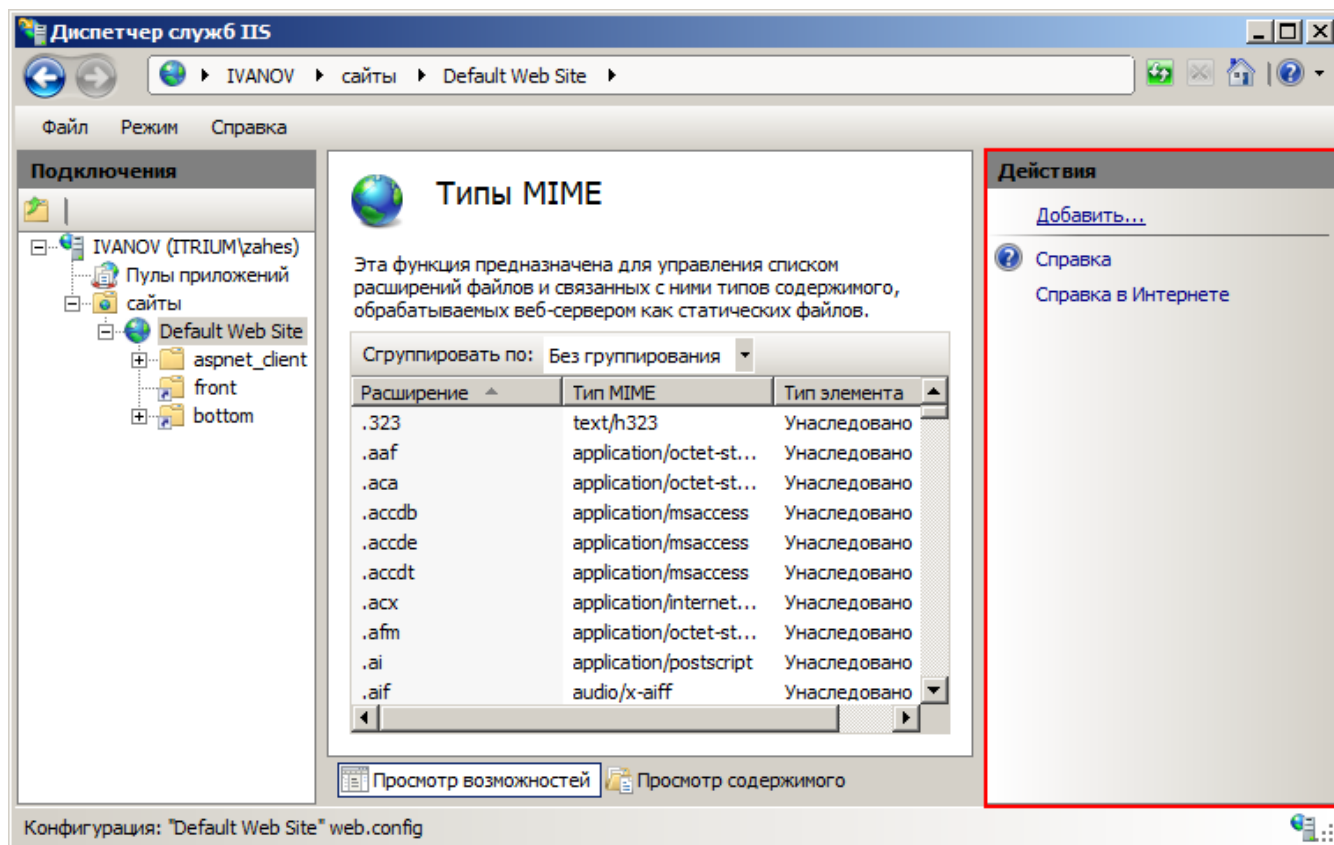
Диспетчер служб IIS

IVANOV ▸ сайты ▸ Default Web Site ▸

Файл Режим Справка

Подключения

IVANOV (ITRIUM\zahes)
Пулы приложений
сайты
Default Web Site
aspnet_client
front
bottom

Типы MIME

Эта функция предназначена для управления списком расширений файлов и связанных с ними типов содержимого, обрабатываемых веб-сервером как статических файлов.

Сгруппировать по: Без группирования

| Расширение | Тип MIME | Тип элемента |
|---|---|---|
| .323 | text/h323 | Унаследовано |
| .aaf | application/octet-st... | Унаследовано |
| .aca | application/octet-st... | Унаследовано |
| .accdb | application/msaccess | Унаследовано |
| .accde | application/msaccess | Унаследовано |
| .accdt | application/msaccess | Унаследовано |
| .acx | application/internet... | Унаследовано |
| .afm | application/octet-st... | Унаследовано |
| .ai | application/postscript | Унаследовано |
| .aif | audio/x-aiff | Унаследовано |

Просмотр возможностей Просмотр содержимого

Действия

Добавить...

Справка
Справка в Интернете

Конфигурация: "Default Web Site" web.config